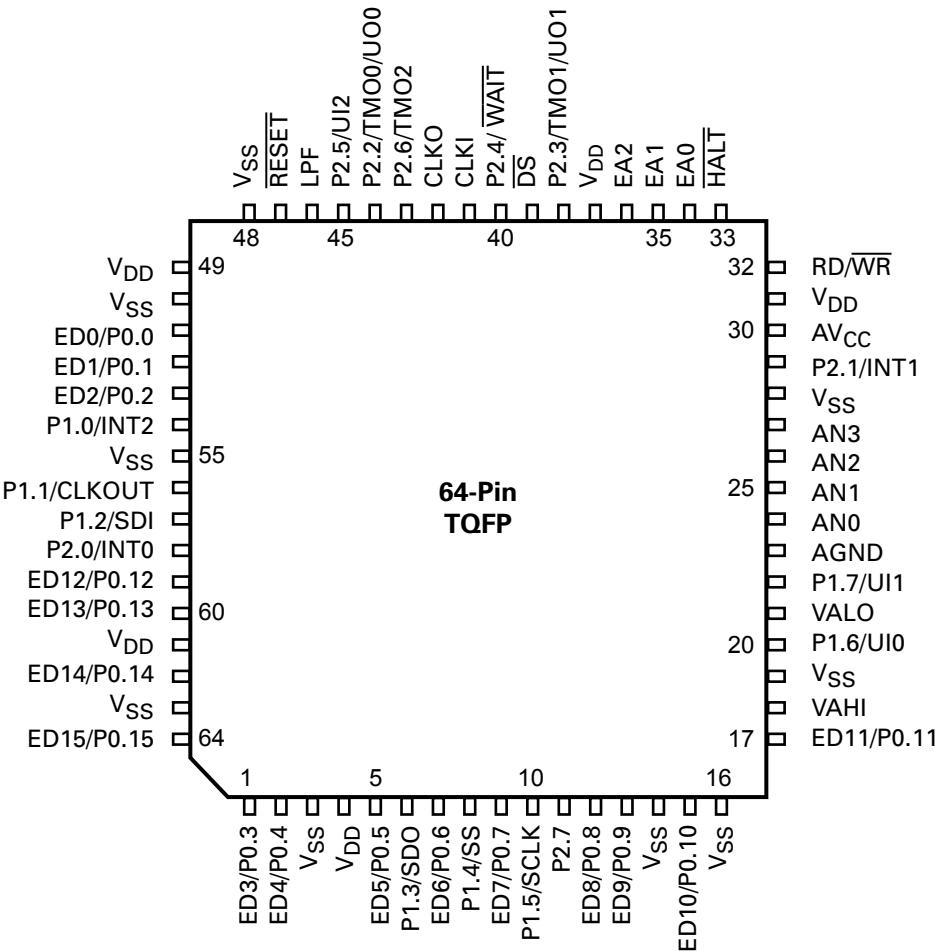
$V_{SS}$
$\overline{RESET}$
LPF
P2.5/UI2
P2.2/TMO0/UO0
P2.6/TMO2
CLKO
CLKI
P2.4/ $\overline{WAIT}$
$\overline{DS}$
P2.3/TMO1/UO1
$V_{DD}$
EA2
EA1
EA0
$\overline{HALT}$

48 45 40 35 33

$V_{DD}$ 49
$V_{SS}$
ED0/P0.0
ED1/P0.1
ED2/P0.2
P1.0/INT2
$V_{SS}$ 55
P1.1/CLKOUT
P1.2/SDI
P2.0/INT0
ED12/P0.12
ED13/P0.13 60
$V_{DD}$
ED14/P0.14
$V_{SS}$
ED15/P0.15 64

64-Pin
TQFP

32 RD/$\overline{WR}$
$V_{DD}$
30 $AV_{CC}$
P2.1/INT1
$V_{SS}$
AN3
AN2
25 AN1
AN0
AGND
P1.7/UI1
VALO
20 P1.6/UI0
$V_{SS}$
VAHI
17 ED11/P0.11

1 5 10 16

ED3/P0.3
ED4/P0.4
$V_{SS}$
$V_{DD}$
ED5/P0.5
P1.3/SDO
ED6/P0.6
P1.4/SS
ED7/P0.7
P1.5/SCLK
P2.7
ED8/P0.8
ED9/P0.9
$V_{SS}$
ED10/P0.10
$V_{SS}$